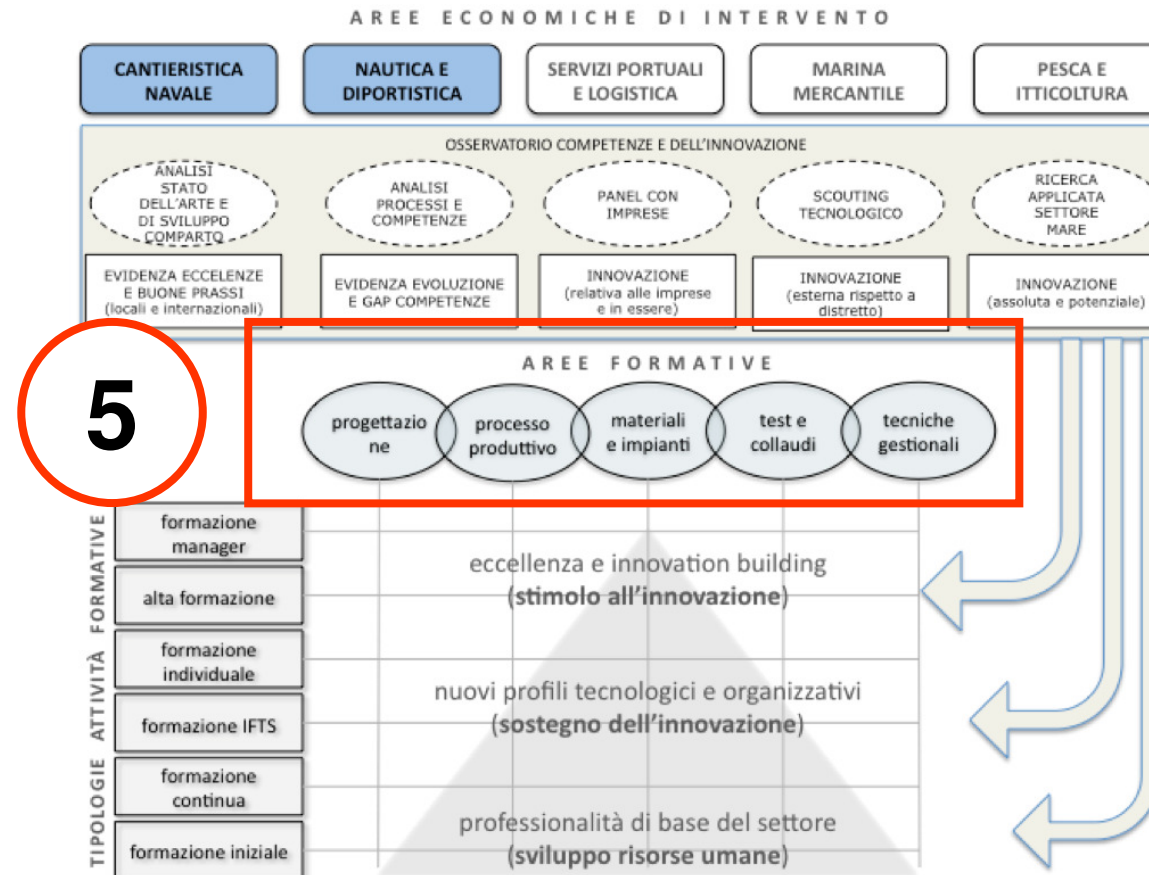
AREE ECONOMICHE DI INTERVENTO

CANTIERISTICA NAVALE

NAUTICA E DIPORTISTICA

SERVIZI PORTUALI E LOGISTICA

MARINA MERCANTILE

PESCA E ITTICOLTURA

OSSERVATORIO COMPETENZE E DELL'INNOVAZIONE

ANALISI STATO DELL'ARTE E DI SVILUPPO COMPARTO

ANALISI PROCESSI E COMPETENZE

PANEL CON IMPRESE

SCOUTING TECNOLOGICO

RICERCA APPLICATA SETTORE MARE

EVIDENZA ECCELENZE E BUONE PRASSI (locali e internazionali)

EVIDENZA EVOLUZIONE E GAP COMPETENZE

INNOVAZIONE (relativa alle imprese e in essere)

INNOVAZIONE (esterna rispetto a distretto)

INNOVAZIONE (assoluta e potenziale)

5

AREE FORMATIVE

progettazione

processo produttivo

materiali e impianti

test e collaudi

tecniche gestionali

TIPOLOGIE ATTIVITÀ FORMATIVE

formazione manager

alta formazione

formazione individuale

formazione IFTS

formazione continua

formazione iniziale

eccellenza e innovation building
(stimolo all'innovazione)

nuovi profili tecnologici e organizzativi
(sostegno dell'innovazione)

professionalità di base del settore
(sviluppo risorse umane)